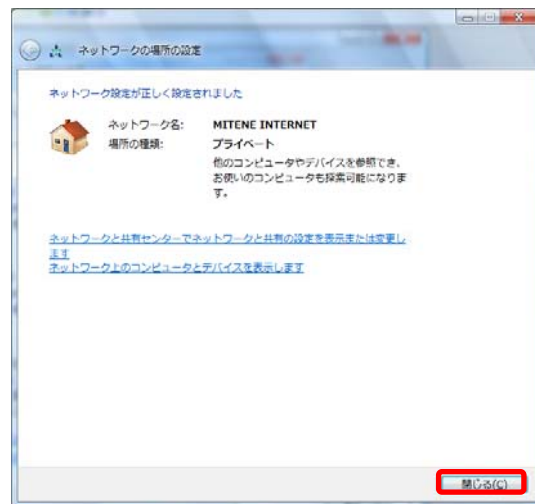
ネットワークの場所の設定

ネットワーク設定が正しく設定されました

ネットワーク名: MITENE INTERNET
場所の種類: プライベート
他のコンピュータやデバイスを参照でき、お使いのコンピュータも探索可能になります。

ネットワークと共有センターでネットワークと共有の設定を表示または変更します
ネットワーク上のコンピュータとデバイスを表示します

閉じる(C)